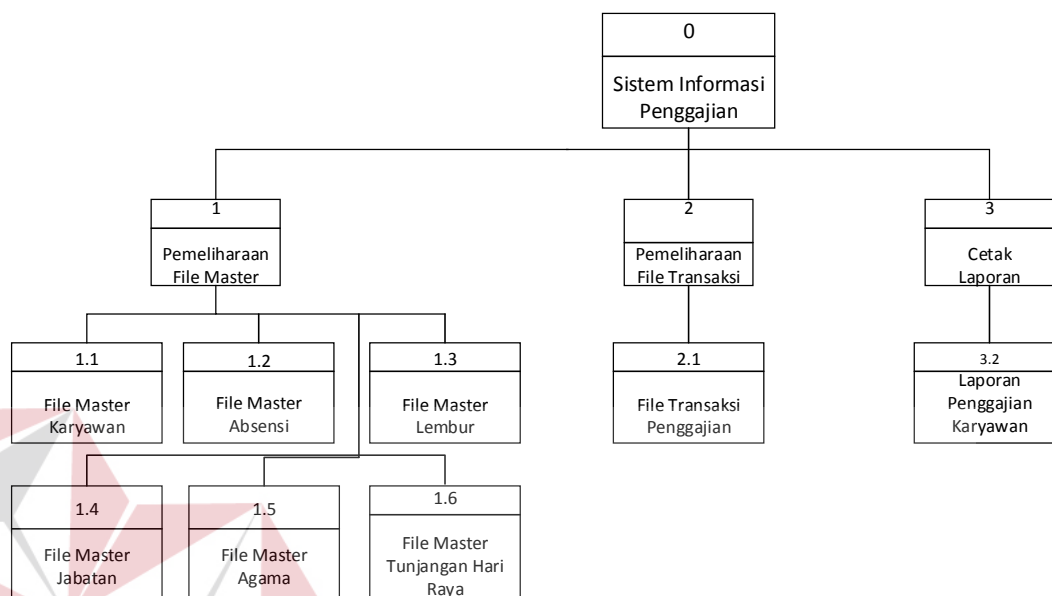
0

Sistem Informasi Penggajian

1

Pemeliharaan File Master

2

Pemeliharaan File Transaksi

3

Cetak Laporan

1.1

File Master Karyawan

1.2

File Master Absensi

1.3

File Master Lembur

2.1

File Transaksi Penggajian

3.2

Laporan Penggajian Karyawan

1.4

File Master Jabatan

1.5

File Master Agama

1.6

File Master Tunjangan Hari Raya